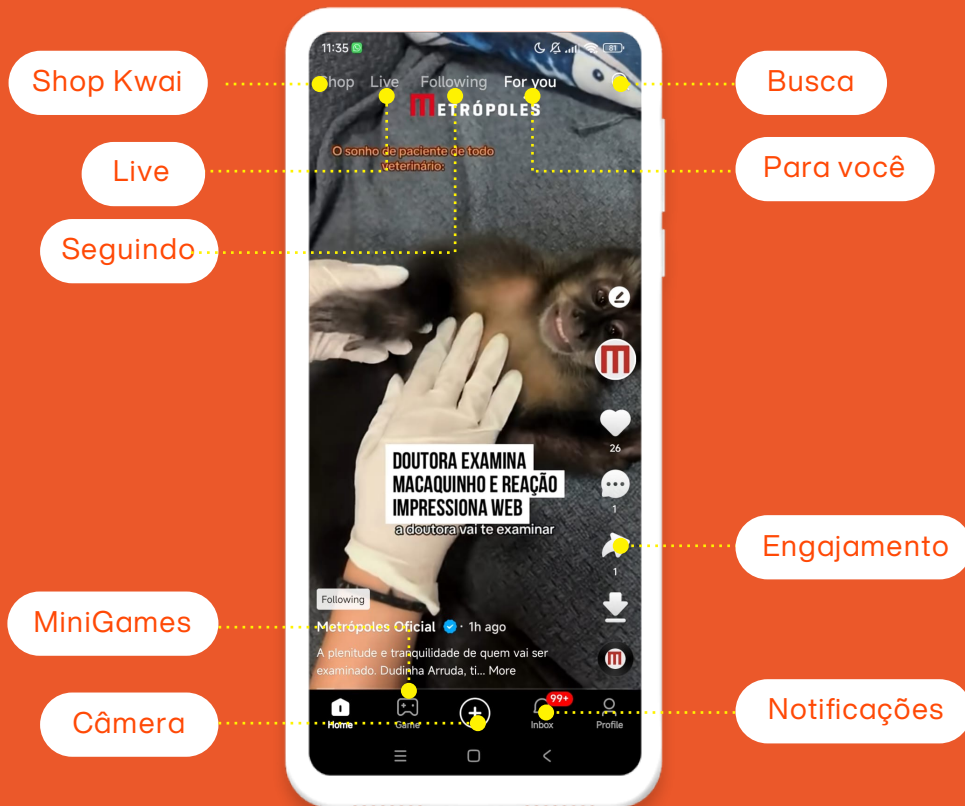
11:35

81

Shop Kwai

Shop Live Following For you

Busca

METRÓPOLES

Live

O sonho de paciente de todo veterinário:

Para você

Seguindo

26

DOUTORA EXAMINA MACAQUINHO E REAÇÃO IMPRESSIONA WEB

a doutora vai te examinar

1

Engajamento

1

Following

MiniGames

Metrópoles Oficial · 1h ago

A plenitude e tranquilidade de quem vai ser examinado. Dudinha Arruda, ti... More

99+

Câmera

Home Game Inbox Profile

Notificações